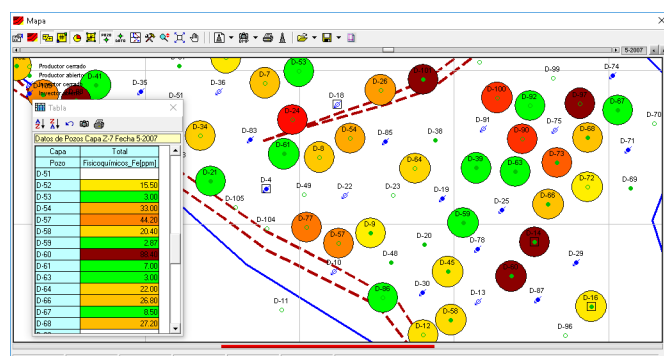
Mapa

5-2007

Productor cerrado
Productor abierto
Inyector cerrado
Inyector abierto

Tabla

Datos de Pozos Capa Z-7 Fecha 5-2007

| Capa | Total |
|---|---|
| Pozo | Fisicoquímicos_Fe[ppm] |
| D-51 | |
| D-52 | 15.50 |
| D-53 | 3.00 |
| D-54 | 33.00 |
| D-57 | 44.20 |
| D-58 | 20.40 |
| D-59 | 2.87 |
| D-60 | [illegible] |
| D-61 | 7.00 |
| D-63 | 3.00 |
| D-64 | 22.00 |
| D-66 | 26.80 |
| D-67 | 8.50 |
| D-68 | 27.20 |

D-41
D-35
D-36
D-7
D-53
D-26
D-60
D-99
D-74
D-51
D-18
D-100
D-92
D-57
D-67
D-34
D-83
D-54
D-85
D-38
D-91
D-75
D-90
D-68
D-70
D-61
D-8
D-64
D-39
D-63
D-73
D-71
D-21
D-4
D-49
D-22
D-23
D-19
D-66
D-72
D-69
D-105
D-104
D-77
D-9
D-59
D-25
D-57
D-20
D-78
D-28
D-10
D-48
D-29
D-45
D-30
D-87
D-11
D-96
D-13
D-16
D-58
D-12
D-96